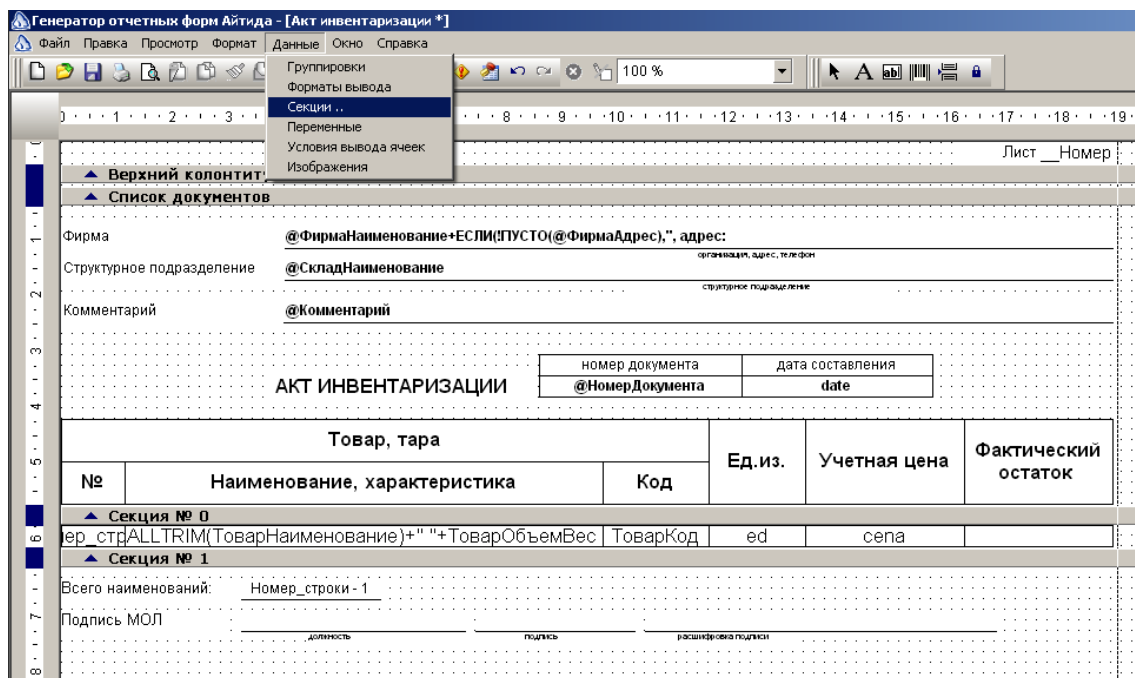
Генератор отчетных форм Айтида - [Акт инвентаризации *]

Файл Правка Просмотр Формат Данные Окно Справка

Группировки
Форматы вывода
Секции ..
Переменные
Условия вывода ячеек
Изображения

100 %

1 2 3 8 9 10 11 12 13 14 15 16 17 18 19

Лист Номер

▲ Верхний колонтит

▲ Список документов

Фирма @ФирмаНаименование+ЕСЛИ(!ПУСТО(@ФирмаАдрес),", адрес:

организация, адрес, телефон

Структурное подразделение @СкладНаименование

структурное подразделение

Комментарий @Комментарий

| номер документа | дата составления |
|---|---|
| @НомерДокумента | date |

АКТ ИНВЕНТАРИЗАЦИИ

| Товар, тара | | | Ед.из. | Учетная цена | Фактический остаток |
|---|---|---|---|---|---|
| № | Наименование, характеристика | Код | | | |

▲ Секция № 0

| ер_стр | ALLTRIM(ТоварНаименование)+" "+ТоварОбъемВес | ТоварКод | ed | cena | |
|---|---|---|---|---|---|

▲ Секция № 1

Всего наименований: Номер_строки - 1

Подпись МОЛ

должность подпись расшифровка подписи